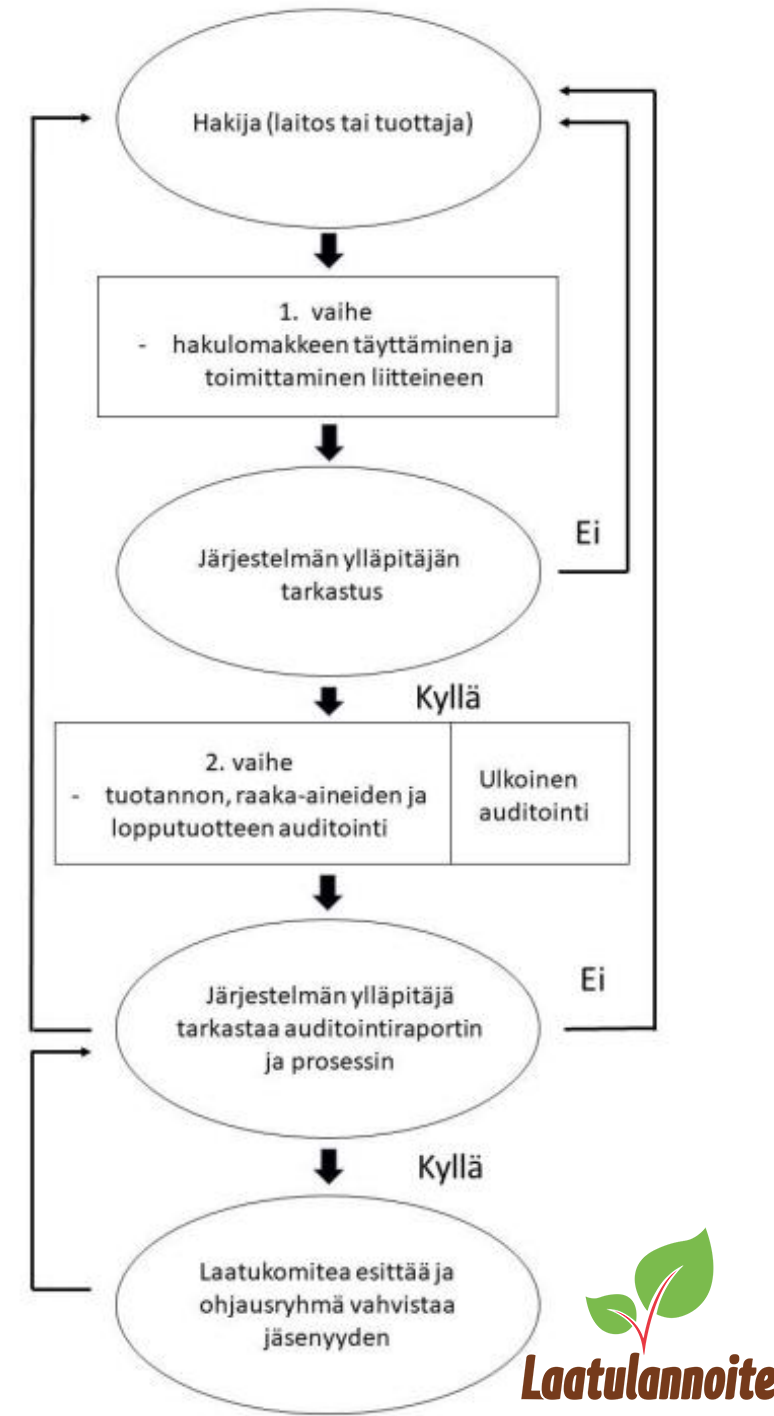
Hakija (laitos tai tuottaja)

1. vaihe
- hakulomakkeen täyttäminen ja toimittaminen liitteineen

Järjestelmän ylläpitäjän tarkastus

Ei

Kyllä

| 2. vaihe<br>- tuotannon, raaka-aineiden ja lopputuotteen auditointi | Ulkoinen auditointi |
|---|---|

Järjestelmän ylläpitäjä tarkastaa auditointiraportin ja prosessin

Ei

Kyllä

Laatukomitea esittää ja ohjausryhmä vahvistaa jäsenyyden

Laatulannoite